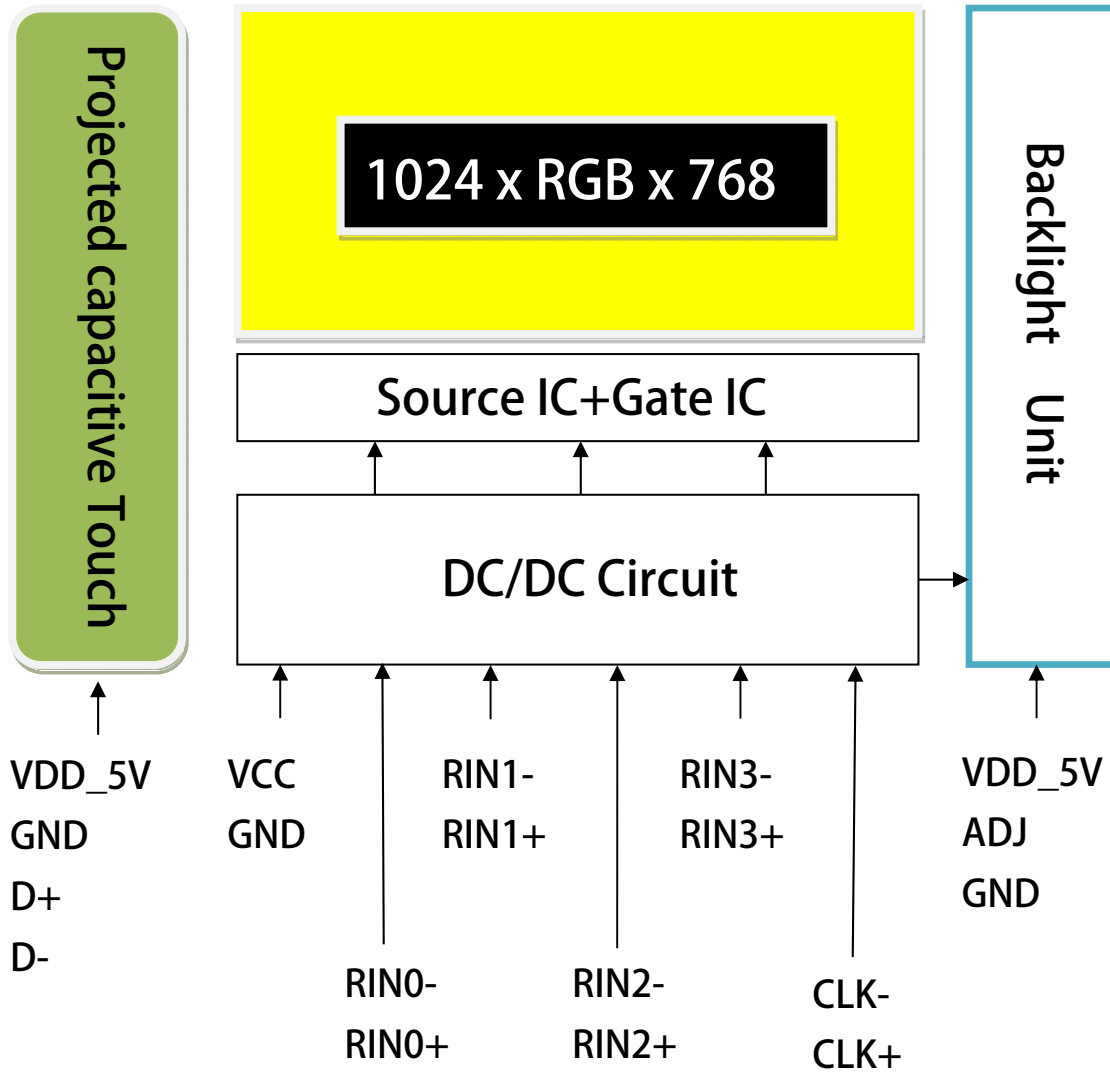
Projected capacitive Touch

1024 x RGB x 768

Backlight Unit

Source IC+Gate IC

DC/DC Circuit

VDD_5V
GND
D+
D-

VCC
GND

RIN1-
RIN1+

RIN3-
RIN3+

VDD_5V
ADJ
GND

RIN0-
RIN0+

RIN2-
RIN2+

CLK-
CLK+